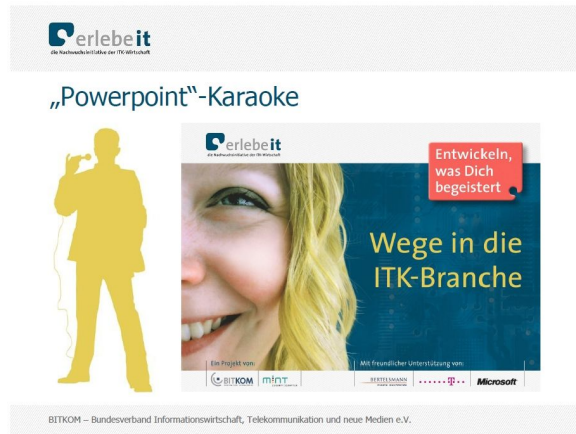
erlebe it
die Nachwuchsinitiative der ITK-Wirtschaft

„Powerpoint"-Karaoke

erlebe it
die Nachwuchsinitiative der ITK-Wirtschaft

Entwickeln, was Dich begeistert

Wege in die ITK-Branche

Ein Projekt von:
BITKOM
MINT

Mit freundlicher Unterstützung von:
BERTELSMANN
T
Microsoft

BITKOM – Bundesverband Informationswirtschaft, Telekommunikation und neue Medien e.V.